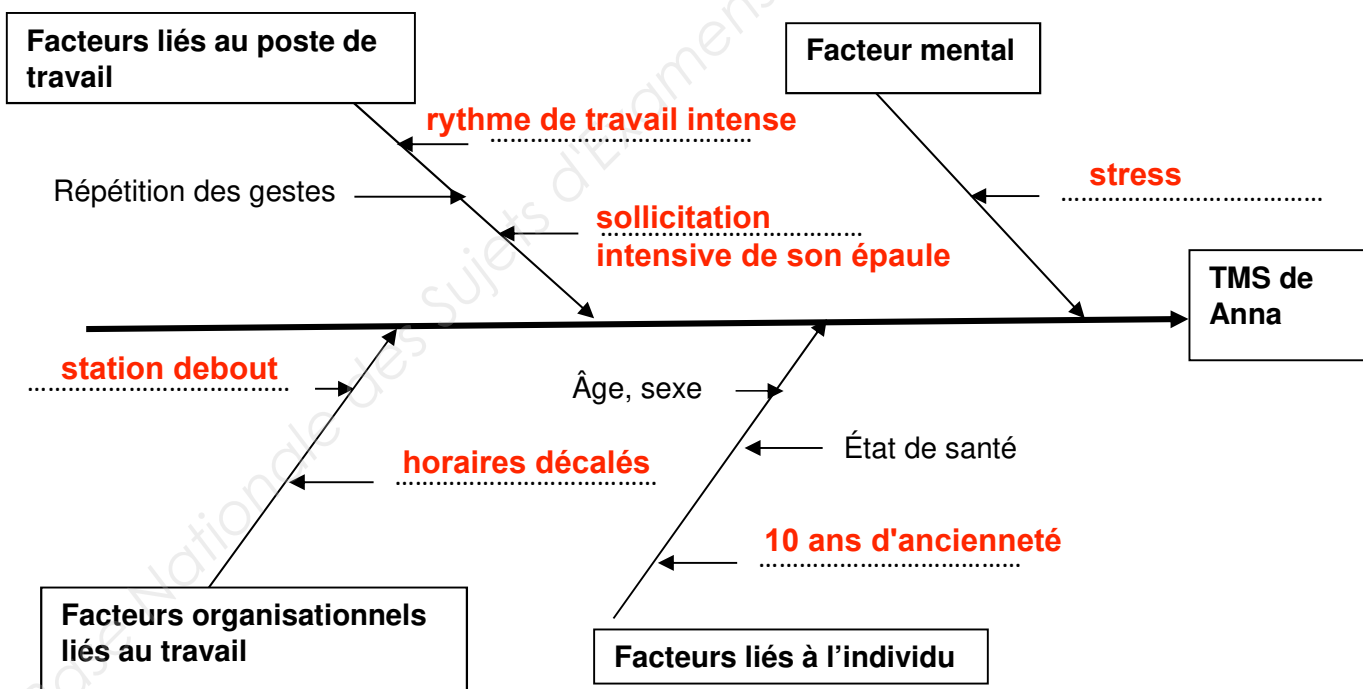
Facteurs liés au poste de travail

Facteur mental

rythme de travail intense

Répétition des gestes

sollicitation intensive de son épaule

stress

TMS de Anna

station debout

Âge, sexe

État de santé

horaires décalés

10 ans d'ancienneté

Facteurs organisationnels liés au travail

Facteurs liés à l'individu

Base Nationale des Sujets d'Examens